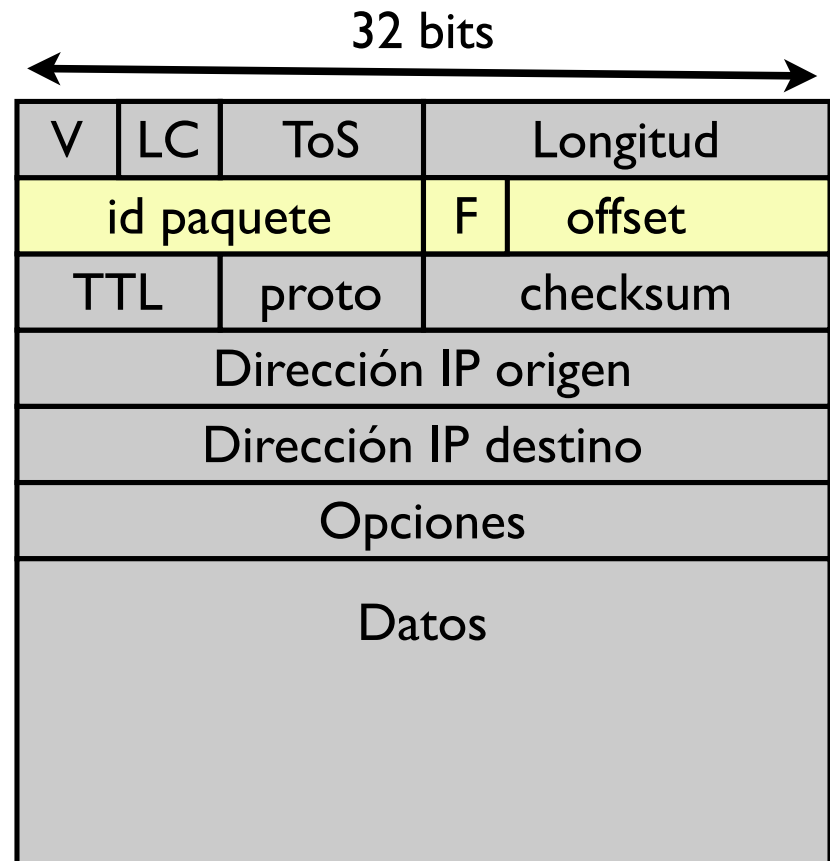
32 bits

| V | LC | ToS | Longitud |
|---|---|---|---|
| id paquete | | F | offset |
| TTL | proto | checksum | |
| Dirección IP origen | | | |
| Dirección IP destino | | | |
| Opciones | | | |
| Datos | | | |